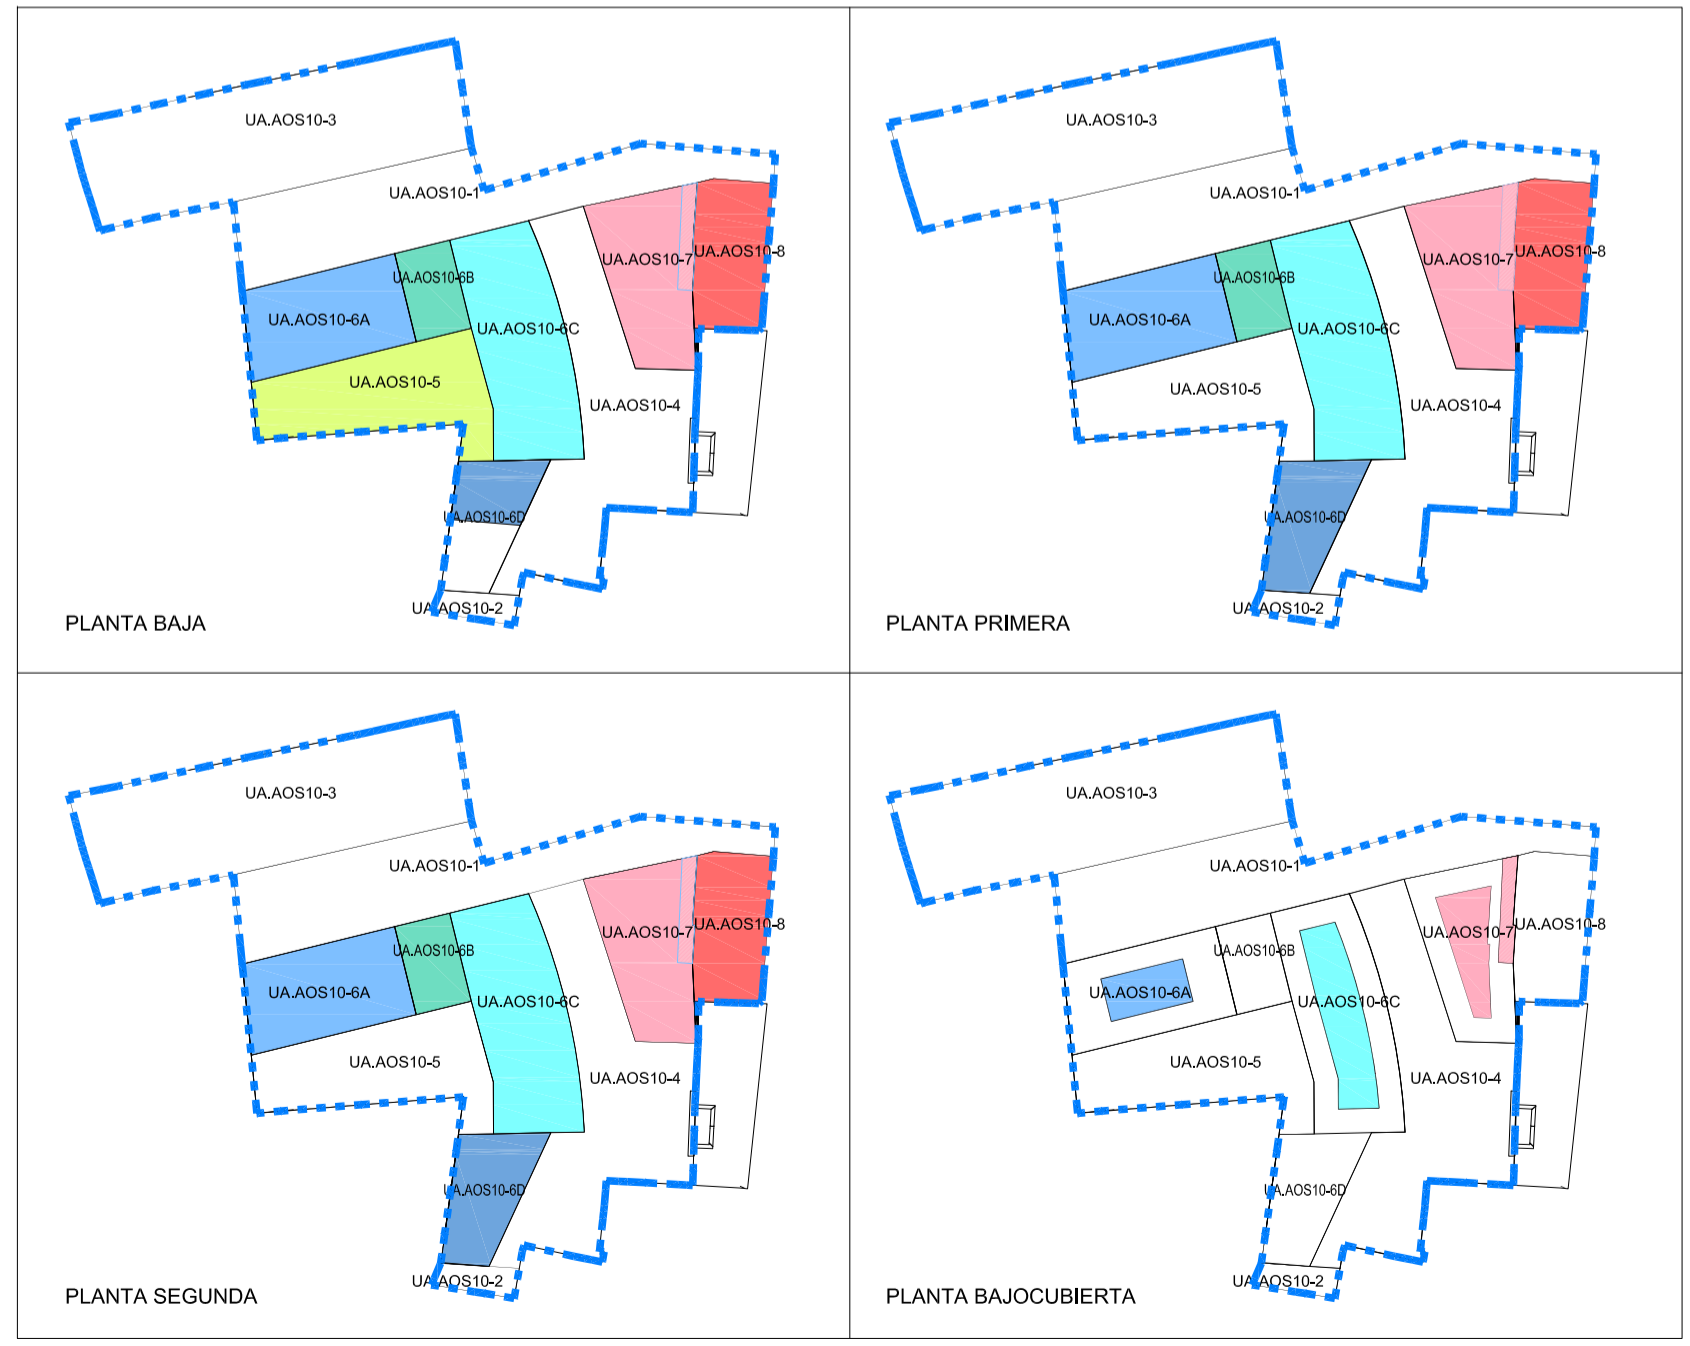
UA.AOS10-3
UA.AOS10-1
UA.AOS10-7
UA.AOS10-8
UA.AOS10-6B
UA.AOS10-6A
UA.AOS10-6C
UA.AOS10-5
UA.AOS10-4
UA.AOS10-6D
UA.AOS10-2
PLANTA BAJA

UA.AOS10-3
UA.AOS10-1
UA.AOS10-7
UA.AOS10-8
UA.AOS10-6B
UA.AOS10-6A
UA.AOS10-6C
UA.AOS10-5
UA.AOS10-4
UA.AOS10-6D
UA.AOS10-2
PLANTA PRIMERA

UA.AOS10-3
UA.AOS10-1
UA.AOS10-7
UA.AOS10-8
UA.AOS10-6B
UA.AOS10-6A
UA.AOS10-6C
UA.AOS10-5
UA.AOS10-4
UA.AOS10-6D
UA.AOS10-2
PLANTA SEGUNDA

UA.AOS10-3
UA.AOS10-1
UA.AOS10-7
UA.AOS10-8
UA.AOS10-6B
UA.AOS10-6A
UA.AOS10-6C
UA.AOS10-5
UA.AOS10-4
UA.AOS10-6D
UA.AOS10-2
PLANTA BAJOCUBIERTA